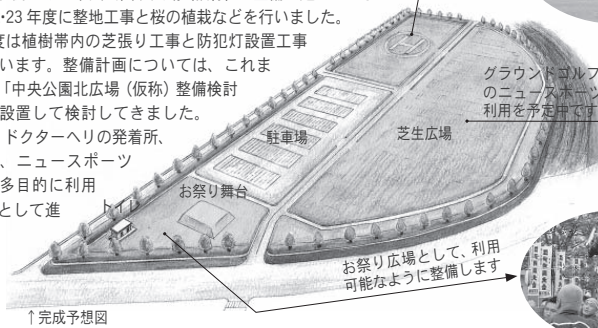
・23 年度に整地工事と桜の植栽などを行いました。
度は植樹帯内の芝張り工事と防犯灯設置工事
います。整備計画については、これま
「中央公園北広場（仮称）整備検討
設置して検討してきました。
ドクターヘリの発着所、
、ニュースポーツ
多目的に利用
として進

グラウンドゴルフ
のニュースポー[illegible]
利用を予定中で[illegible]

駐車場

芝生広場

お祭り舞台

トイレ

お祭り広場として、利用可能なように整備します

↑完成予想図